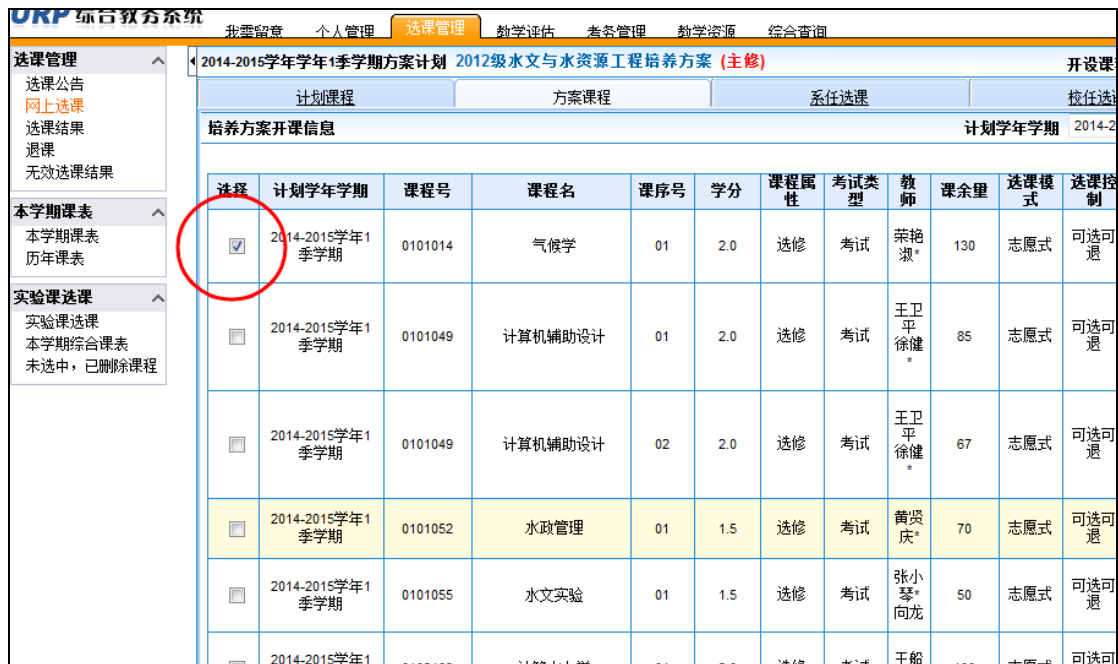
URP 综合教务系统

我要留意 个人管理 选课管理 教学评估 考务管理 教学资源 综合查询

选课管理
选课公告
网上选课
选课结果
退课
无效选课结果

本学期课表
本学期课表
历年课表

实验课选课
实验课选课
本学期综合课表
未选中，已删除课程

2014-2015学年学年1季学期方案计划 2012级水文与水资源工程培养方案 (主修)

开设课

计划课程 方案课程 系任选课 校任选

培养方案开课信息

计划学年学期 2014-2

| 选择 | 计划学年学期 | 课程号 | 课程名 | 课序号 | 学分 | 课程属性 | 考试类型 | 教师 | 课余量 | 选课模式 | 选课控制 |
|---|---|---|---|---|---|---|---|---|---|---|---|
| ☑ | 2014-2015学年1季学期 | 0101014 | 气候学 | 01 | 2.0 | 选修 | 考试 | 荣艳淑* | 130 | 志愿式 | 可选可退 |
| ☐ | 2014-2015学年1季学期 | 0101049 | 计算机辅助设计 | 01 | 2.0 | 选修 | 考试 | 王卫平 徐健* | 85 | 志愿式 | 可选可退 |
| ☐ | 2014-2015学年1季学期 | 0101049 | 计算机辅助设计 | 02 | 2.0 | 选修 | 考试 | 王卫平 徐健* | 67 | 志愿式 | 可选可退 |
| ☐ | 2014-2015学年1季学期 | 0101052 | 水政管理 | 01 | 1.5 | 选修 | 考试 | 黄贤庆* | 70 | 志愿式 | 可选可退 |
| ☐ | 2014-2015学年1季学期 | 0101055 | 水文实验 | 01 | 1.5 | 选修 | 考试 | 张小琴* 向龙 | 50 | 志愿式 | 可选可退 |
| ☐ | 2014-2015学年1 | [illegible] | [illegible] | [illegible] | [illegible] | 选修 | 考试 | 王船 | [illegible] | 志愿式 | 可选可 |